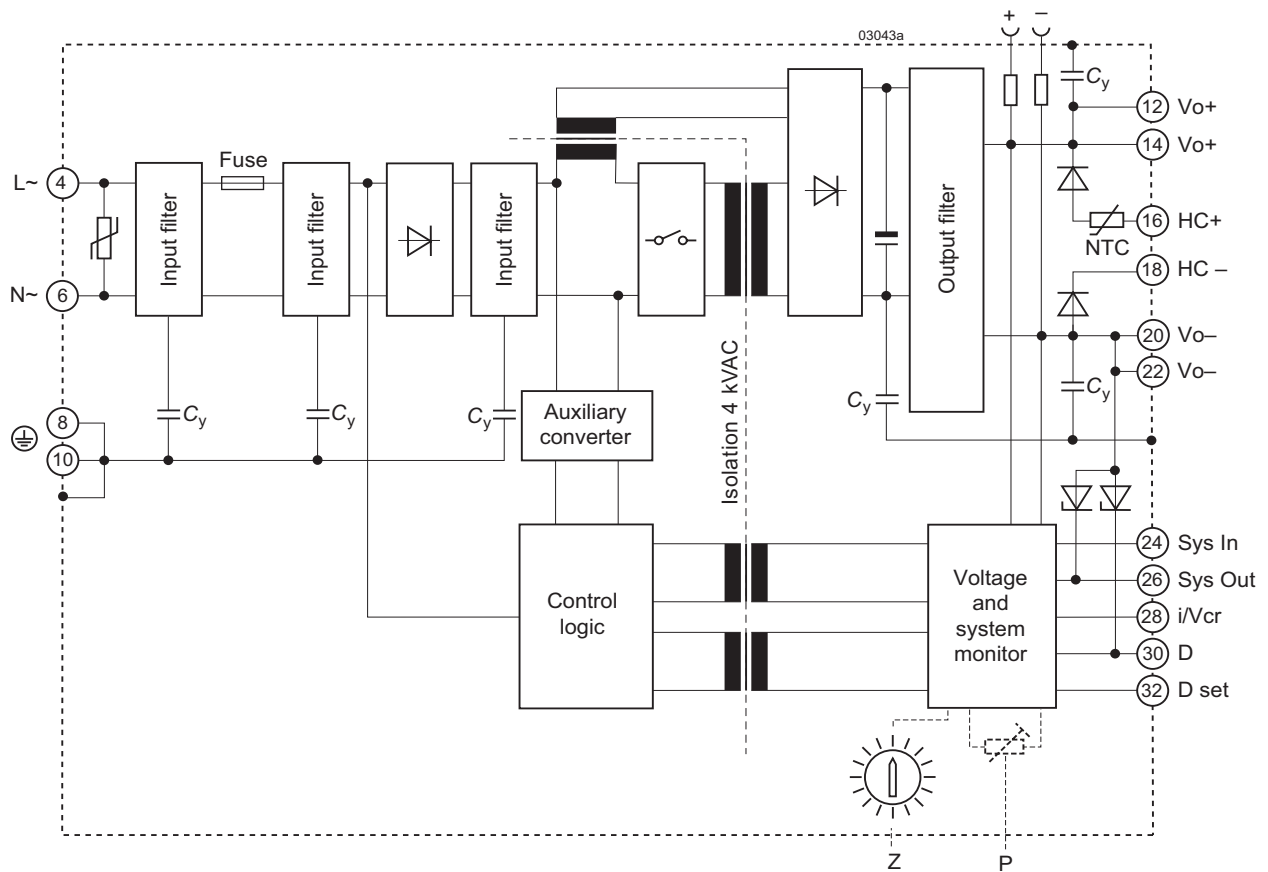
03043a

+ –

L~ 4

N~ 6

8

10

Input filter

Fuse

Input filter

Input filter

$C_y$

$C_y$

$C_y$

Auxiliary converter

Control logic

Isolation 4 kVAC

Output filter

$C_y$

$C_y$

$C_y$

NTC

Voltage and system monitor

12 Vo+

14 Vo+

16 HC+

18 HC –

20 Vo–

22 Vo–

24 Sys In

26 Sys Out

28 i/Vcr

30 D

32 D set

Z

P